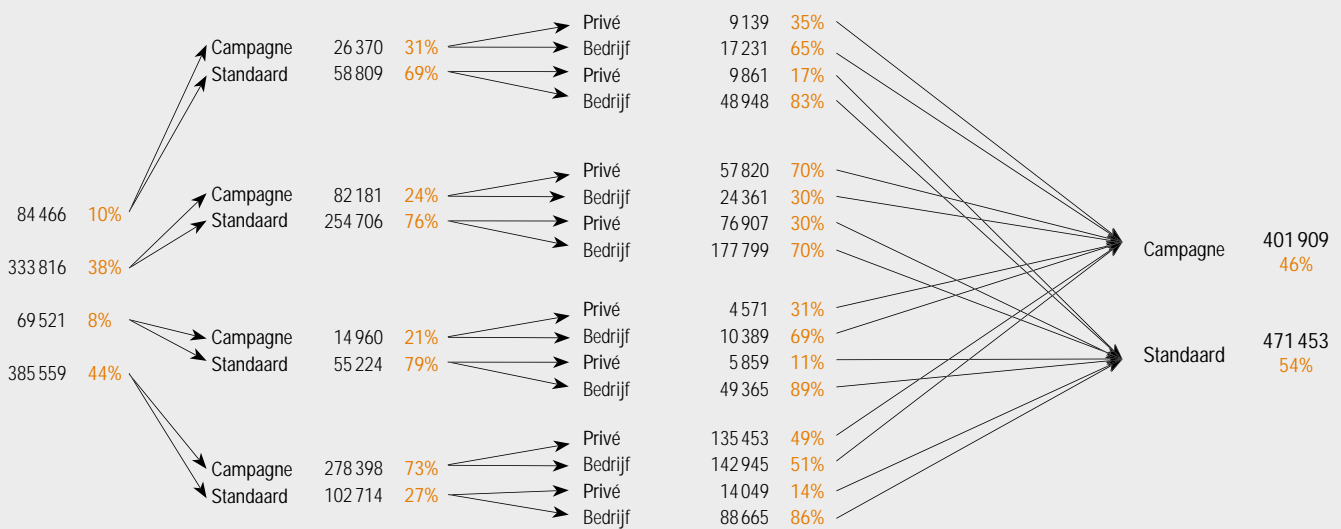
Campagne 26 370 31%
Standaard 58 809 69%

Privé 9 139 35%
Bedrijf 17 231 65%
Privé 9 861 17%
Bedrijf 48 948 83%

84 466 10%
333 816 38%
69 521 8%
385 559 44%

Campagne 82 181 24%
Standaard 254 706 76%

Privé 57 820 70%
Bedrijf 24 361 30%
Privé 76 907 30%
Bedrijf 177 799 70%

Campagne 14 960 21%
Standaard 55 224 79%

Privé 4 571 31%
Bedrijf 10 389 69%
Privé 5 859 11%
Bedrijf 49 365 89%

Campagne 278 398 73%
Standaard 102 714 27%

Privé 135 453 49%
Bedrijf 142 945 51%
Privé 14 049 14%
Bedrijf 88 665 86%

Campagne 401 909 46%
Standaard 471 453 54%